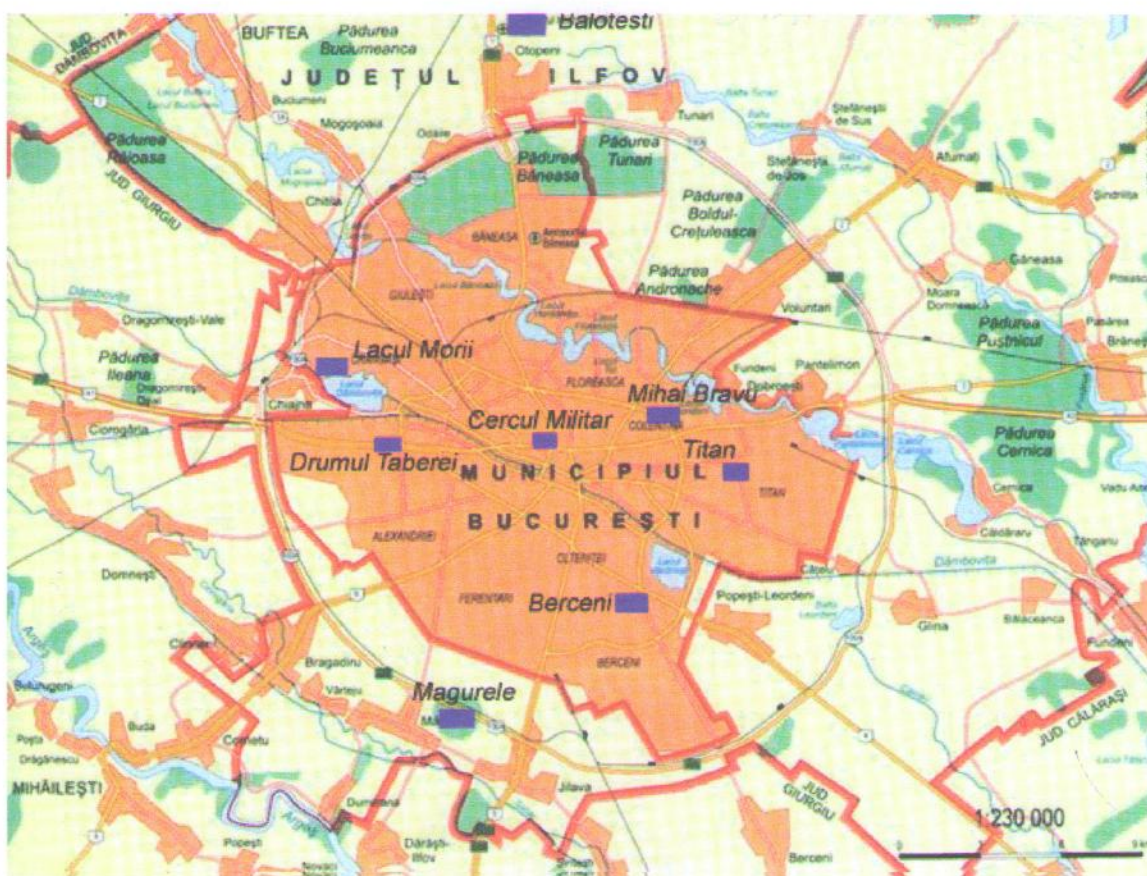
Balotesti
JUD. DÂMBOVIȚA
BUFTEA
Pădurea Bucumeanca
Otopeni
JUDEȚUL ILFOV
Buciumeni
Mogoșoaia
Tunari
Ștefănești de Sus
Pădurea Râioasa
JUD. GIURGIU
Chitila
Pădurea Băneasa
Pădurea Tunari
Ștefănești de Jos
Afumați
Pădurea Boldul-Crețuleasca
Șindrilita
BĂNEASA
GIULEȘTI
Pădurea Andronache
Găneasa
Dâmbovița
Oragomirești-Vale
Voluntari
Moara Domnească
Pădurea Pustnicul
Pasărea
Brănești
Pădurea Ileana
Dragomirești Deal
Lacul Morii
Fundeni
Pantelimon
Dobroești
FLOREASCA
Mihai Bravu
Chiajna
Cioregârla
Cercul Militar
COLENTINA
Titan
Pădurea Cernica
Drumul Taberei
MUNICIPIUL
TITAN
Cernica
Vadu Anei
BUCUREȘTI
ALEXANDRIEI
OLTENIȚEI
Căldăraru
Tânganu
Domnești
Dâmbovița
FERENTARI
Berceni
Popești-Leordeni
Glina
Bălăceanca
Fundeni
Clinceni
Bragadiru
BERCENI
Bolintin
Vârteju
Magurele
JUD. CĂLĂRAȘI
Buda
Cornetu
Poșta
Drăgănescu
MIHĂILEȘTI
Jilava
JUD. GIURGIU
1:230 000
Dumitrana
Argeș
Popești
Dărăști-Ilfov
Berceni